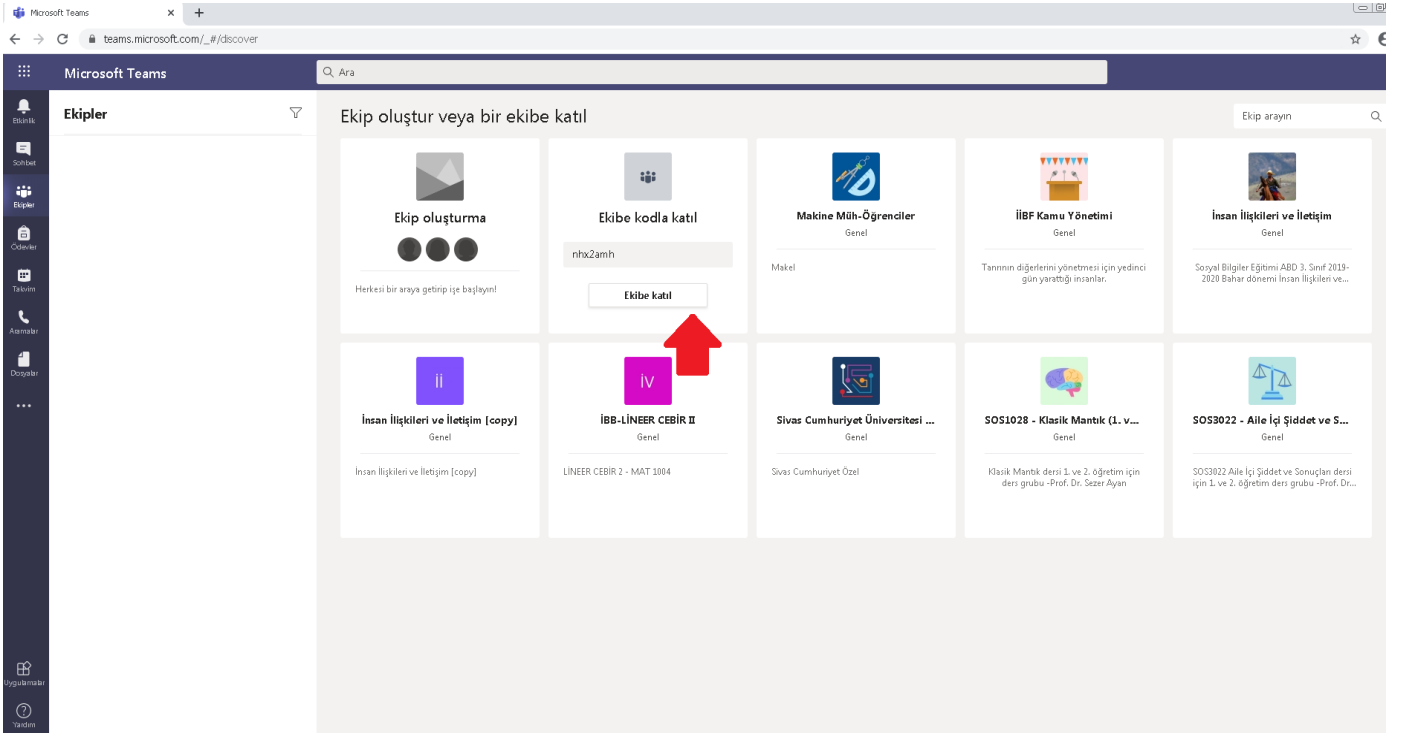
Microsoft Teams ×

teams.microsoft.com/_#/discover

Microsoft Teams

Ara

Etkinlik

Sohbet

Ekipler

Ödevler

Takvim

Aramalar

Dosyalar

...

Uygulamalar

Yardım

Ekipler

Ekip oluştur veya bir ekibe katıl

Ekip arayın

Ekip oluşturma

Herkesi bir araya getirip işe başlayın!

Ekibe kodla katıl

nhx2amh

Ekibe katıl

Makine Müh-Öğrenciler

Genel

Makel

İİBF Kamu Yönetimi

Genel

Tanrının diğerlerini yönetmesi için yedinci gün yarattığı insanlar.

İnsan İlişkileri ve İletişim

Genel

Sosyal Bilgiler Eğitimi ABD 3. Sınıf 2019-2020 Bahar dönemi İnsan İlişkileri ve...

İİ

İnsan İlişkileri ve İletişim (copy)

Genel

İnsan İlişkileri ve İletişim (copy)

İV

İBB-LİNEER CEBİR II

Genel

LİNEER CEBİR 2 - MAT 1004

Sivas Cumhuriyet Üniversitesi ...

Genel

Sivas Cumhuriyet Özel

SOS1028 - Klasik Mantık (1. v...

Genel

Klasik Mantık dersi 1. ve 2. öğretim için ders grubu -Prof. Dr. Sezer Ayan

SOS3022 - Aile İçi Şiddet ve S...

Genel

SOS3022 Aile İçi Şiddet ve Sonuçları dersi için 1. ve 2. öğretim ders grubu -Prof. Dr...